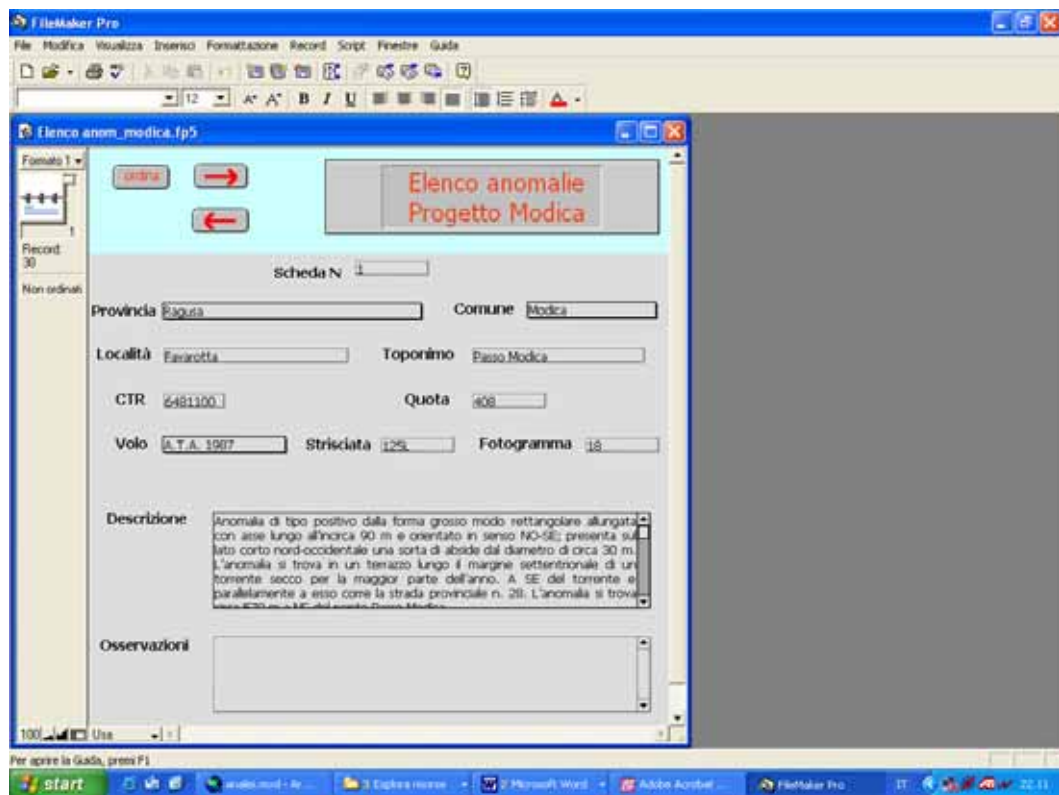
FileMaker Pro

File Modifica Visualizza Inserisci Formattazione Record Script Finestre Guida

12

Elenco anom_modica.fp5

Formato 1

Record: 30

Non ordinati

ordina

Elenco anomalie Progetto Modica

Scheda N 1

Provincia Ragusa

Comune Modica

Località Favarotta

Toponimo Passo Modica

CTR 6481100

Quota 408

Volo A.T.A. 1987

Strisciata 125L

Fotogramma 18

Descrizione Anomalia di tipo positivo dalla forma grosso modo rettangolare allungata con asse lungo all'incirca 90 m e orientato in senso NO-SE; presenta sul lato corto nord-occidentale una sorta di abside dal diametro di circa 30 m. L'anomalia si trova in un terrazzo lungo il margine settentrionale di un torrente secco per la maggior parte dell'anno. A SE del torrente e parallelamente a esso corre la strada provinciale n. 28. L'anomalia si trova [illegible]

Osservazioni

100 Uso

Per aprire la Guida, premi F1

start

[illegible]

3 Esplora risorse

2 Microsoft Word

Adobe Acrobat

FileMaker Pro

IT

22.11